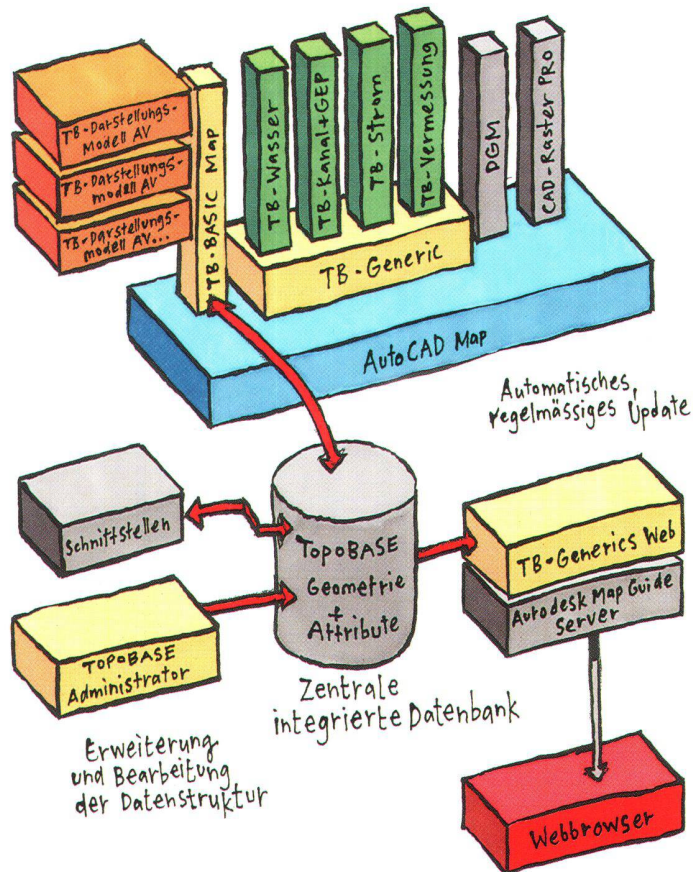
TB-Darstellungs-Modell AV

TB-Darstellungs-modell AV

TB-Darstellungs-modell AV...

TB-BASIC Map

TB-Wasser

TB-Kanal+GEP

TB-Strom

TB-Vermessung

DGM

CAD-Raster PRO

TB-Generic

AutoCAD Map

Automatisches, regelmässiges Update

Schnittstellen

TopoBASE Geometrie + Attribute

TB-Generics Web

Autodesk Map Guide Server

TopoBASE Administrator

Zentrale integrierte Datenbank

Erweiterung und Bearbeitung der Datenstruktur

Webbrowser